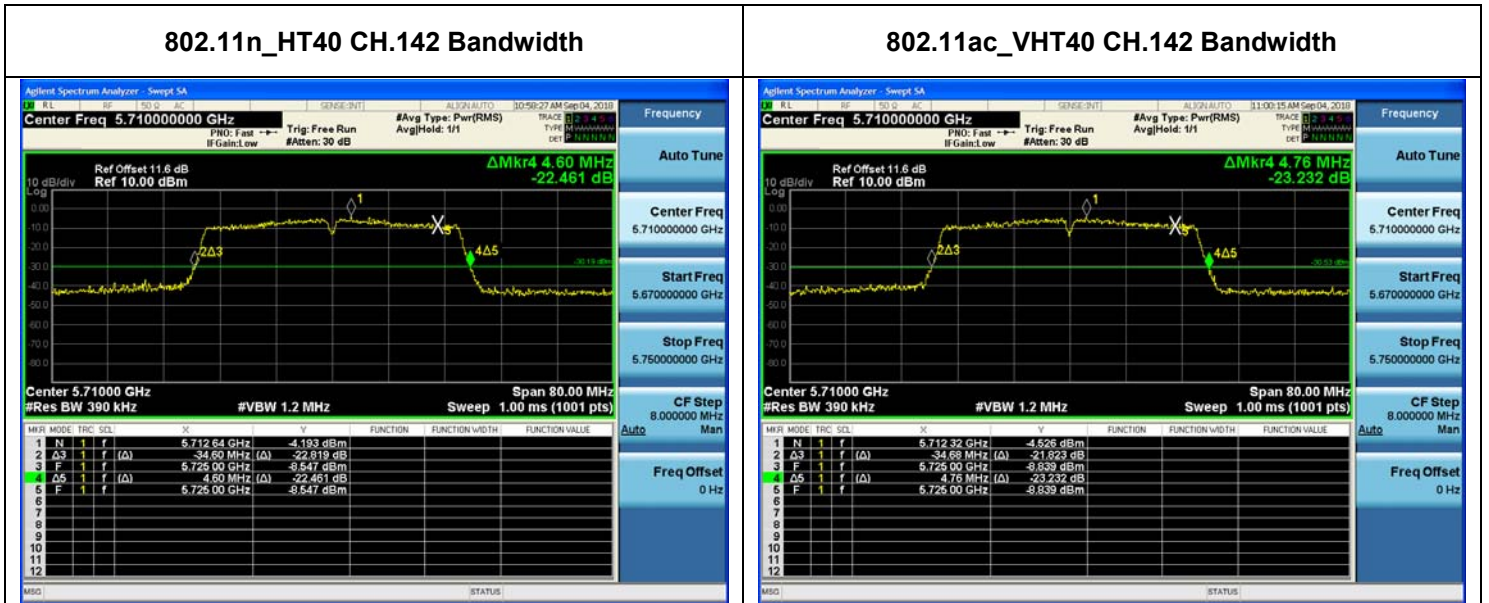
| 802.11n_HT40 CH.142 Bandwidth | 802.11ac_VHT40 CH.142 Bandwidth |
|---|---|

Agilent Spectrum Analyzer - Swept SA
RL RF 50 Ω AC SENSE:INT ALIGN AUTO 10:58:27 AM Sep 04, 2018
Center Freq 5.710000000 GHz
PNO: Fast IFGain:Low Trig: Free Run #Atten: 30 dB #Avg Type: Pwr(RMS) Avg|Hold: 1/1
TRACE 1 2 3 4 5 6 TYPE M DET P N N N N N
Frequency
Ref Offset 11.6 dB
10 dB/div Ref 10.00 dBm
ΔMkr4 4.60 MHz
-22.461 dB
Log
0.00
-10.0
-20.0
-30.0
-40.0
-50.0
-60.0
-70.0
-80.0
1
2Δ3
4Δ5
-30.19 dBm
Center 5.71000 GHz
#Res BW 390 kHz
#VBW 1.2 MHz
Span 80.00 MHz
Sweep 1.00 ms (1001 pts)

| MKR | MODE | TRC | SCL | X | | Y | FUNCTION | FUNCTION WIDTH | FUNCTION VALUE |
|---|---|---|---|---|---|---|---|---|---|
| 1 | N | 1 | f | 5.712 64 GHz | | -4.193 dBm | | | |
| 2 | Δ3 | 1 | f (Δ) | -34.60 MHz | (Δ) | -22.819 dB | | | |
| 3 | F | 1 | f | 5.725 00 GHz | | -8.547 dBm | | | |
| 4 | Δ5 | 1 | f (Δ) | 4.60 MHz | (Δ) | -22.461 dB | | | |
| 5 | F | 1 | f | 5.725 00 GHz | | -8.547 dBm | | | |
| 6 | | | | | | | | | |
| 7 | | | | | | | | | |
| 8 | | | | | | | | | |
| 9 | | | | | | | | | |
| 10 | | | | | | | | | |
| 11 | | | | | | | | | |
| 12 | | | | | | | | | |

Auto Tune
Center Freq 5.710000000 GHz
Start Freq 5.670000000 GHz
Stop Freq 5.750000000 GHz
CF Step 8.000000 MHz Auto Man
Freq Offset 0 Hz
MSG STATUS

Agilent Spectrum Analyzer - Swept SA
RL RF 50 Ω AC SENSE:INT ALIGN AUTO 11:00:15 AM Sep 04, 2018
Center Freq 5.710000000 GHz
PNO: Fast IFGain:Low Trig: Free Run #Atten: 30 dB #Avg Type: Pwr(RMS) Avg|Hold: 1/1
TRACE 1 2 3 4 5 6 TYPE M DET P N N N N N
Frequency
Ref Offset 11.6 dB
10 dB/div Ref 10.00 dBm
ΔMkr4 4.76 MHz
-23.232 dB
Log
0.00
-10.0
-20.0
-30.0
-40.0
-50.0
-60.0
-70.0
-80.0
1
2Δ3
4Δ5
-30.53 dBm
Center 5.71000 GHz
#Res BW 390 kHz
#VBW 1.2 MHz
Span 80.00 MHz
Sweep 1.00 ms (1001 pts)

| MKR | MODE | TRC | SCL | X | | Y | FUNCTION | FUNCTION WIDTH | FUNCTION VALUE |
|---|---|---|---|---|---|---|---|---|---|
| 1 | N | 1 | f | 5.712 32 GHz | | -4.526 dBm | | | |
| 2 | Δ3 | 1 | f (Δ) | -34.68 MHz | (Δ) | -21.823 dB | | | |
| 3 | F | 1 | f | 5.725 00 GHz | | -8.839 dBm | | | |
| 4 | Δ5 | 1 | f (Δ) | 4.76 MHz | (Δ) | -23.232 dB | | | |
| 5 | F | 1 | f | 5.725 00 GHz | | -8.839 dBm | | | |
| 6 | | | | | | | | | |
| 7 | | | | | | | | | |
| 8 | | | | | | | | | |
| 9 | | | | | | | | | |
| 10 | | | | | | | | | |
| 11 | | | | | | | | | |
| 12 | | | | | | | | | |

Auto Tune
Center Freq 5.710000000 GHz
Start Freq 5.670000000 GHz
Stop Freq 5.750000000 GHz
CF Step 8.000000 MHz Auto Man
Freq Offset 0 Hz
MSG STATUS